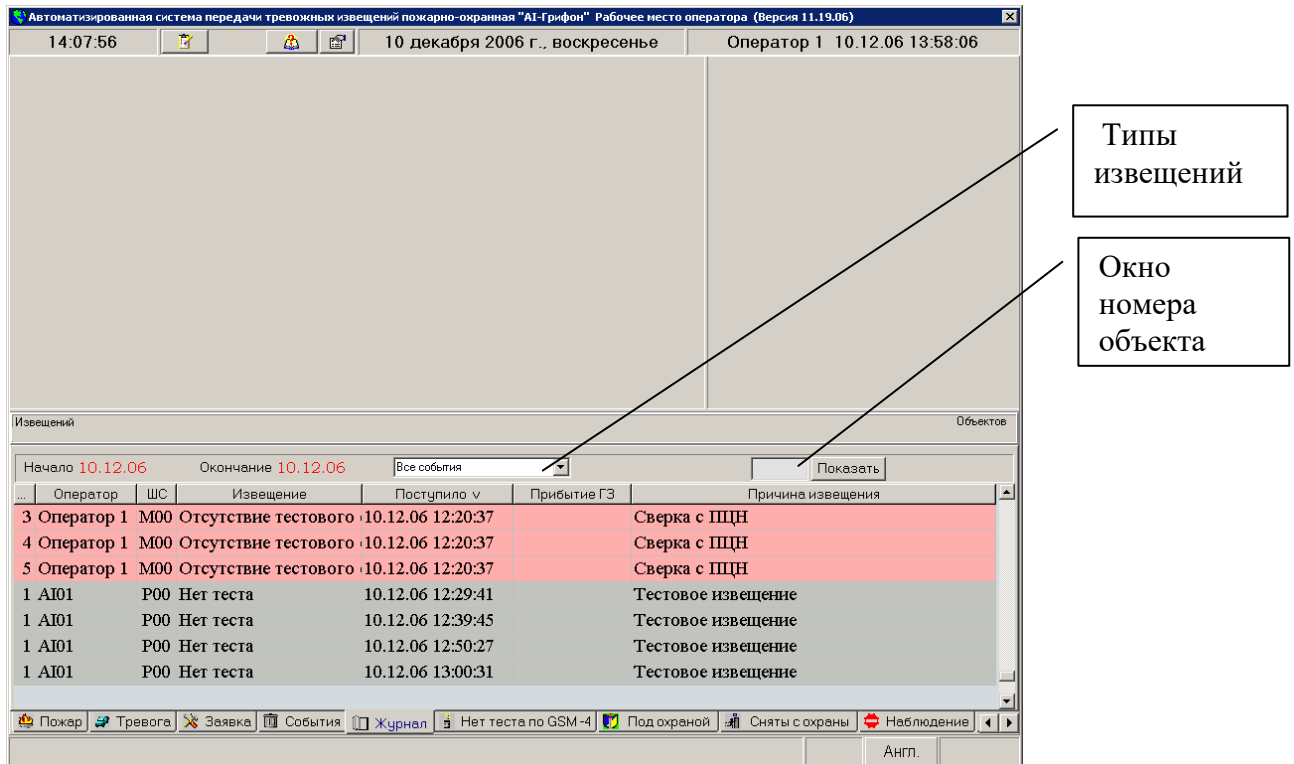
Автоматизированная система передачи тревожных извещений пожарно-охранная "AI-Грифон" Рабочее место оператора (Версия 11.19.06)

14:07:56 | 10 декабря 2006 г., воскресенье | Оператор 1 10.12.06 13:58:06

Типы извещений

Окно номера объекта

Извещений

Объектов

Начало 10.12.06 Окончание 10.12.06 Все события Показать

| ... | Оператор | ШС | Извещение | Поступило v | Прибытие ГЗ | Причина извещения |
|---|---|---|---|---|---|---|
| 3 | Оператор 1 | М00 | Отсутствие тестового | 10.12.06 12:20:37 | | Сверка с ПЦН |
| 4 | Оператор 1 | М00 | Отсутствие тестового | 10.12.06 12:20:37 | | Сверка с ПЦН |
| 5 | Оператор 1 | М00 | Отсутствие тестового | 10.12.06 12:20:37 | | Сверка с ПЦН |
| 1 | AI01 | Р00 | Нет теста | 10.12.06 12:29:41 | | Тестовое извещение |
| 1 | AI01 | Р00 | Нет теста | 10.12.06 12:39:45 | | Тестовое извещение |
| 1 | AI01 | Р00 | Нет теста | 10.12.06 12:50:27 | | Тестовое извещение |
| 1 | AI01 | Р00 | Нет теста | 10.12.06 13:00:31 | | Тестовое извещение |

Пожар | Тревога | Заявка | События | Журнал | Нет теста по GSM-4 | Под охраной | Сняты с охраны | Наблюдение

Англ.